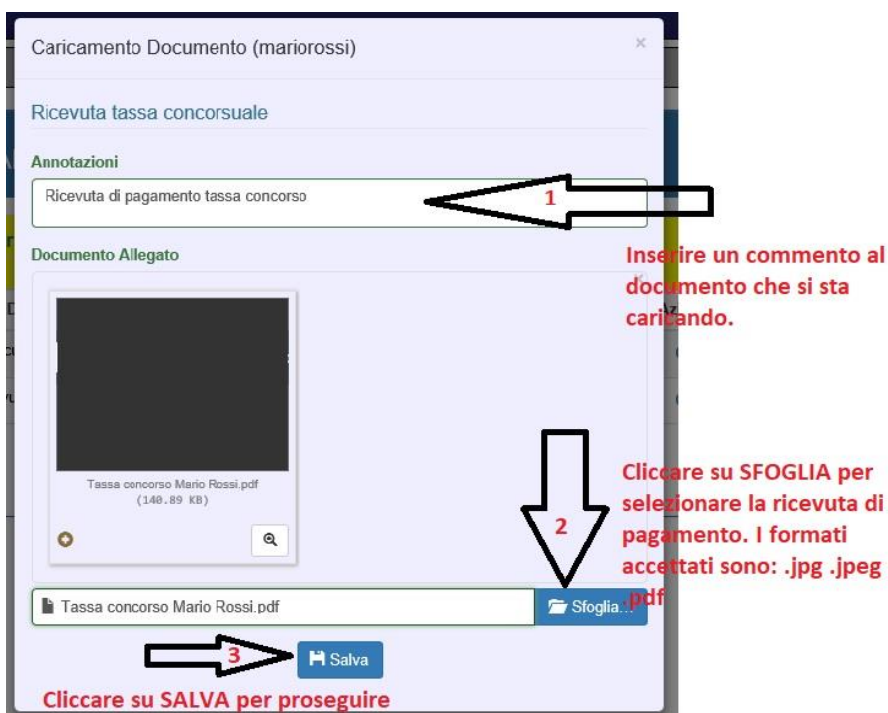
Caricamento Documento (mariorossi)

×

Ricevuta tassa concorsuale

Annotazioni

Ricevuta di pagamento tassa concorso

1

Documento Allegato

Inserire un commento al documento che si sta caricando.

Tassa concorso Mario Rossi.pdf
(140.89 KB)

2

Cliccare su SFOGLIA per selezionare la ricevuta di pagamento. I formati accettati sono: .jpg .jpeg .pdf

Tassa concorso Mario Rossi.pdf

Sfoglia...

3

Salva

Cliccare su SALVA per proseguire